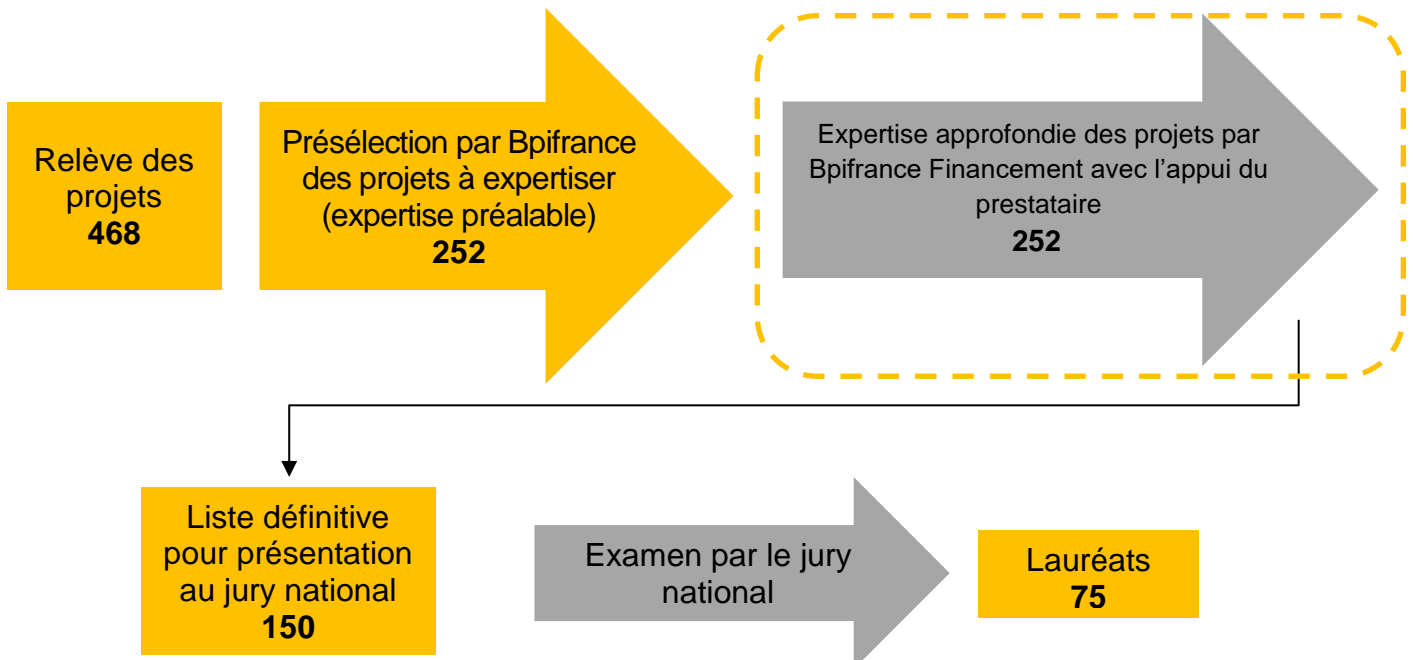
Relève des projets
468

Présélection par Bpifrance des projets à expertiser (expertise préalable)
252

Expertise approfondie des projets par Bpifrance Financement avec l’appui du prestataire
252

Liste définitive pour présentation au jury national
150

Examen par le jury national

Lauréats
75